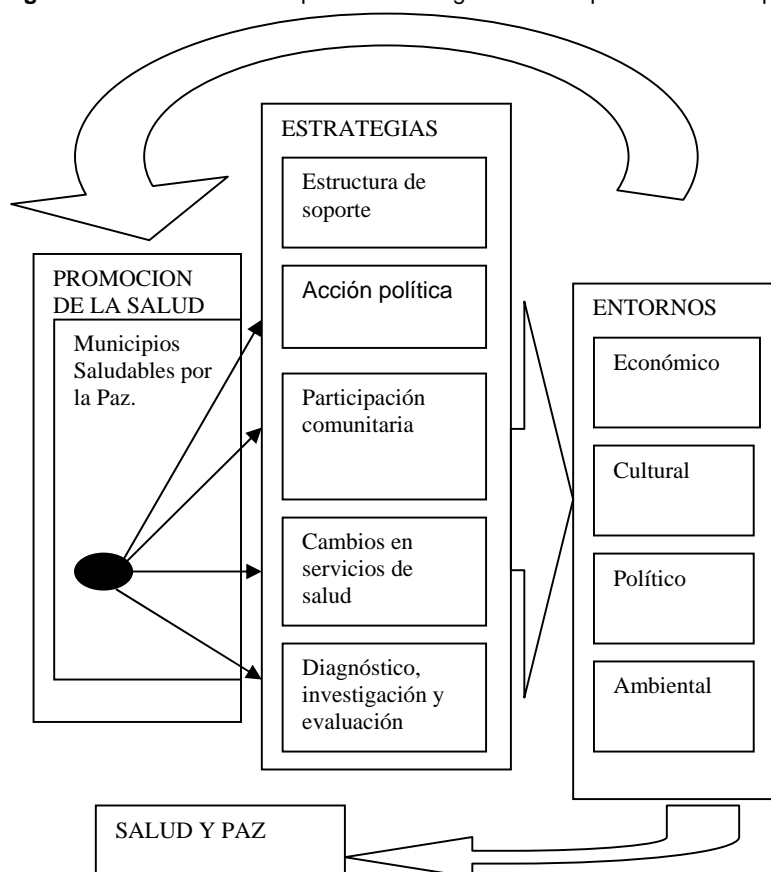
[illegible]

ESTRATEGIAS

Estructura de soporte

Acción política

Participación comunitaria

Cambios en servicios de salud

Diagnóstico, investigación y evaluación

PROMOCION DE LA SALUD

Municipios Saludables por la Paz.

ENTORNOS

Económico

Cultural

Político

Ambiental

SALUD Y PAZ